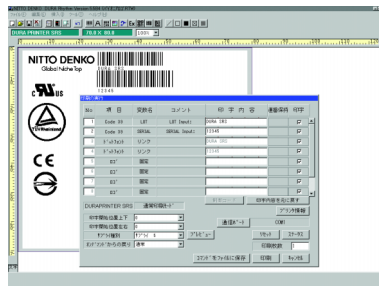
NITTO DENKO DURA Writer Version 5.00

DURA PRINTER SRS 70.0 X 90.0 100%

NITTO DENKO
Global Niche Top

DURA SRS

12345

CE

印刷 / 操作

| No. | 項目 | 変数名 | コメント | 印字内容 | 連番採用 | 印字 |
|---|---|---|---|---|---|---|
| 1 | Code 39 | LOT | LOT Input: | DURA SRS | | ☑ |
| 2 | Code 39 | SERIAL | SERIAL Input: | 12345 | | ☑ |
| 3 | ﾃｷｽﾄﾌｨｰﾙﾄﾞ | リンク | | DURA SRS | | ☑ |
| 4 | ﾃｷｽﾄﾌｨｰﾙﾄﾞ | リンク | | 12345 | | ☑ |
| 5 | 図 | 固定 | | | | ☑ |
| 6 | 図 | 固定 | | | | ☑ |
| 7 | 図 | 固定 | | | | ☑ |
| 8 | 図 | 固定 | | | | ☑ |

DURAPRINTER SRS 通常印刷ﾓｰﾄﾞ

印字開始位置上下 0
印字開始位置左右 0
ﾃﾞﾌｫﾙﾄ種別
用紙ﾄﾞｯﾄ数からの算出 通常

ﾌﾟﾚﾋﾞｭｰ 通信ﾎﾟｰﾄ COM1 ﾘｾｯﾄ ｽﾃｰﾀｽ 印刷枚数 1

印字内容を元に戻す ﾌﾟﾘﾝﾀ情報

ｺﾏﾝﾄﾞをﾌｧｲﾙに保存 印刷 ｷｬﾝｾﾙ